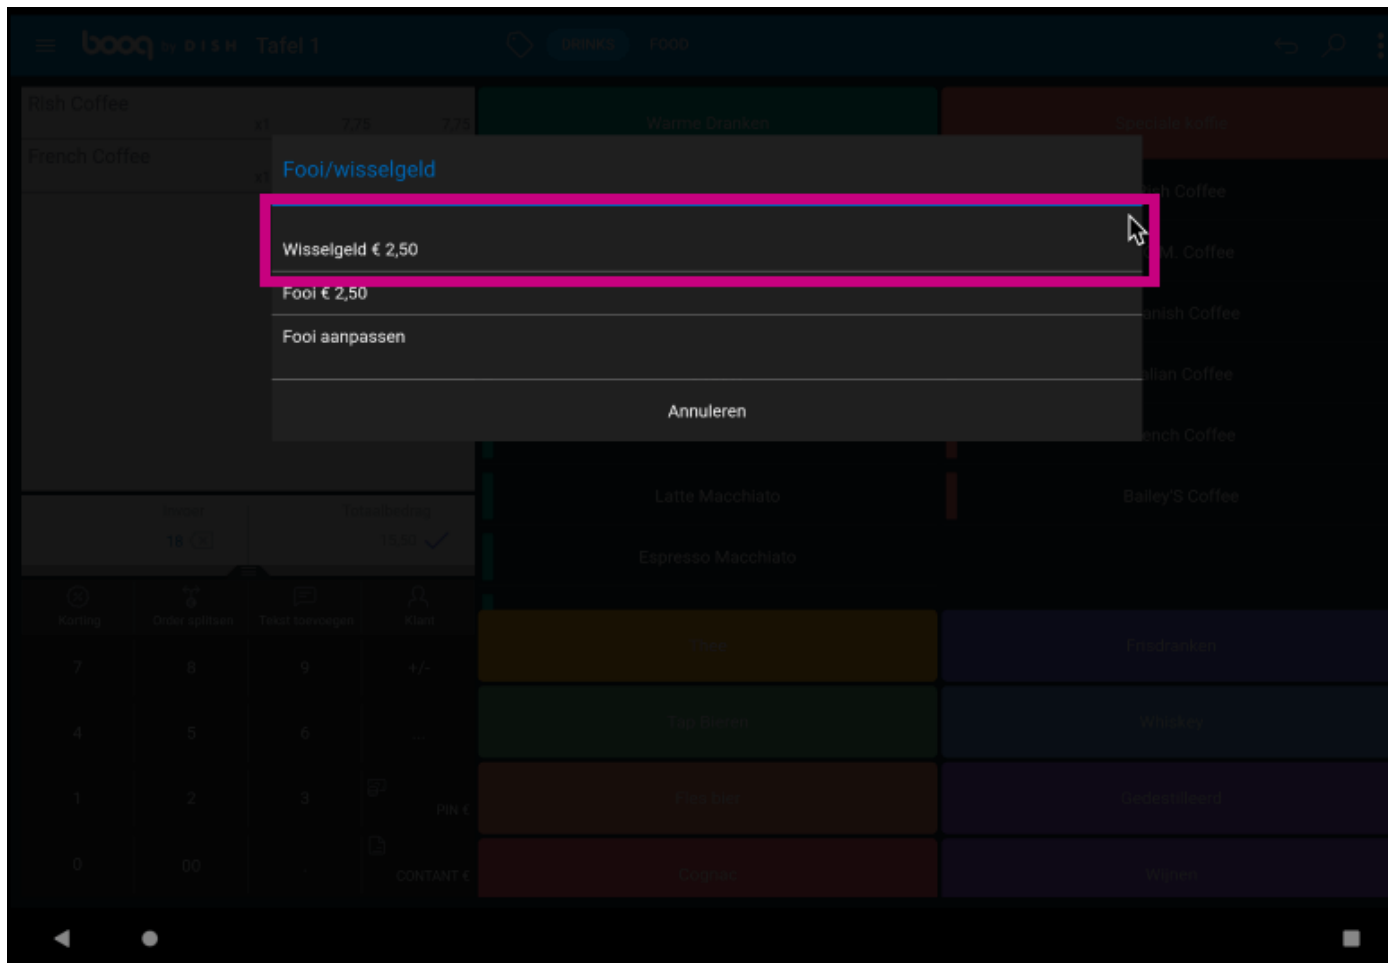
booq by DISH Tafel 1

DRINKS FOOD

Rish Coffee
x1 7,75 7,75

French Coffee
x1

Warme Dranken

Speciale Koffie

Fooi/wisselgeld

Wisselgeld € 2,50

Fooi € 2,50

Fooi aanpassen

Annuleren

...sh Coffee

...M. Coffee

...nish Coffee

...lian Coffee

...ench Coffee

Latte Macchiato

Bailey'S Coffee

Espresso Macchiato

Totaal

Tafelafrekening

Korting

Order splitsen

Tekst toevoegen

Klant

7 8 9 +/-

4 5 6

1 2 3 PIN €

0 00 . CONTANT €

Thee

Frisdranken

Tap Bieren

Whiskey

Fles Bier

Gedestilleerd

Cognac

Wijnen